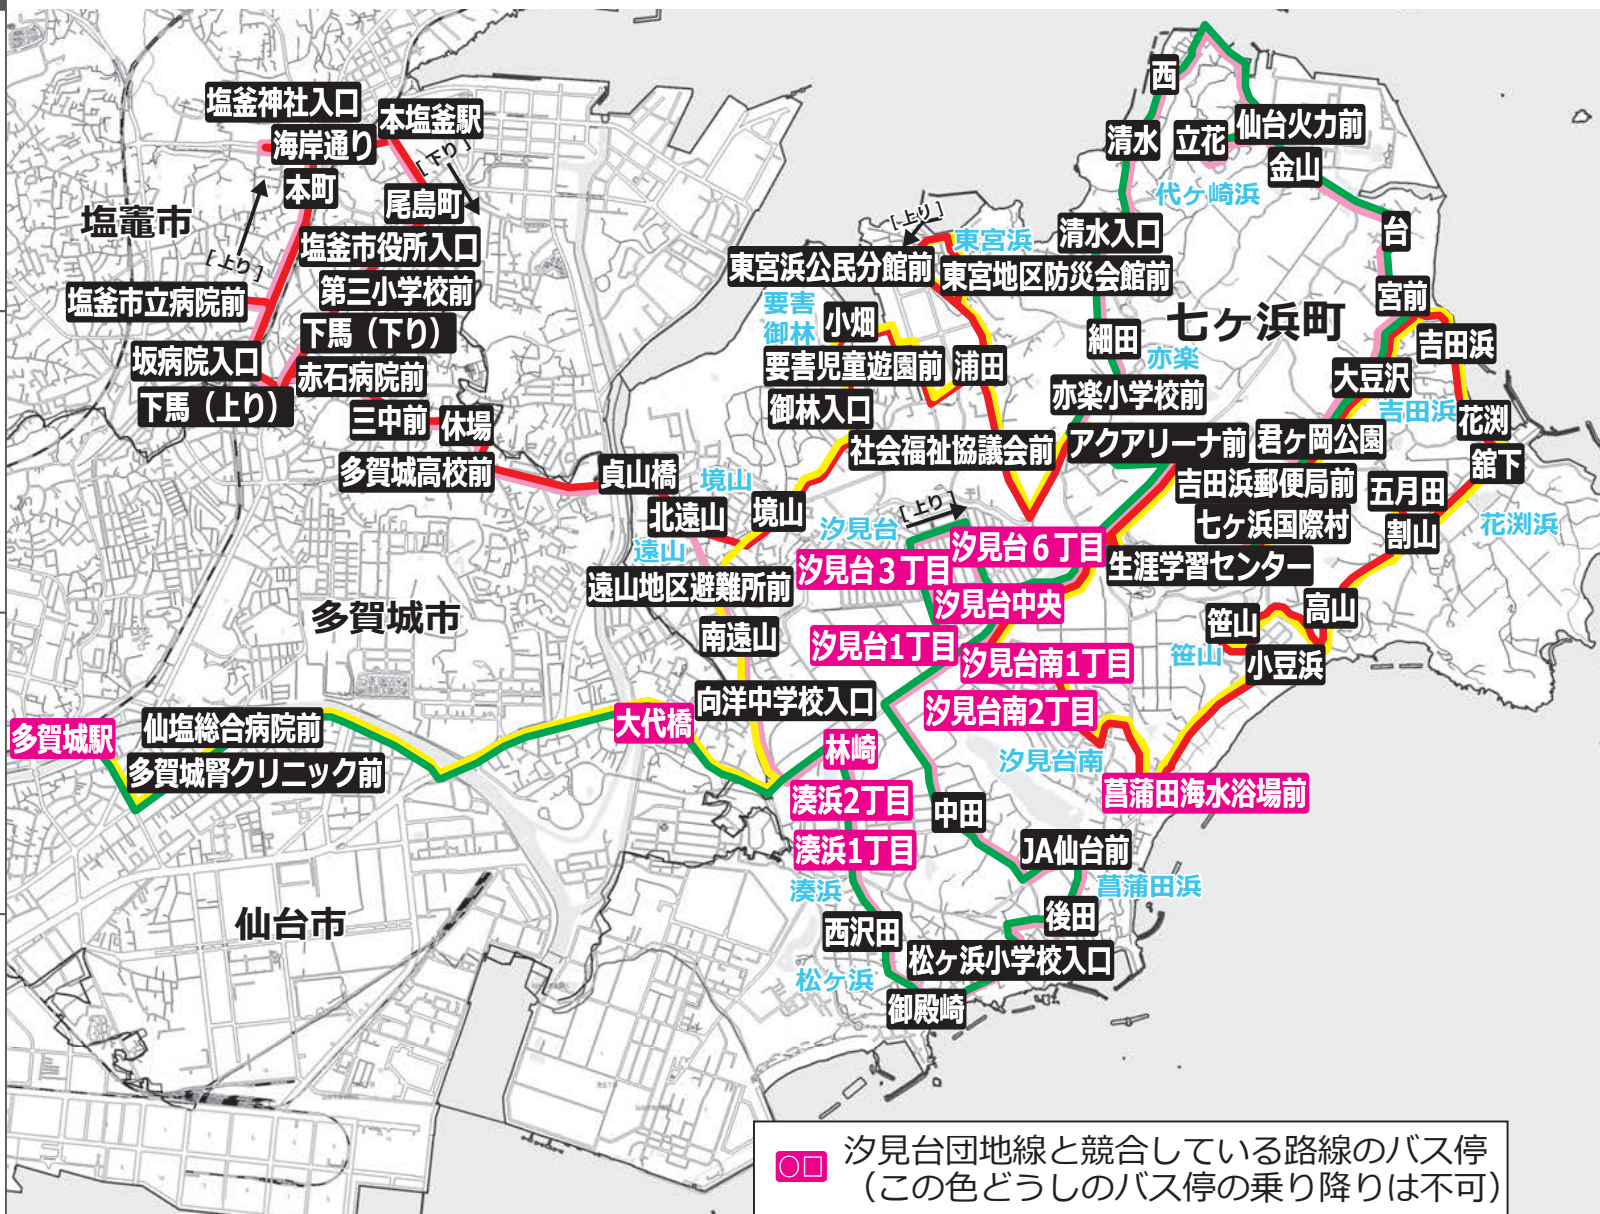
塩釜神社入口
海岸通り
本塩釜駅
［下り］
本町
尾島町
塩竈市
塩釜市役所入口
［上り］
第三小学校前
塩釜市立病院前
下馬（下り）
坂病院入口
赤石病院前
下馬（上り）
三中前
休場
多賀城高校前
貞山橋
境山
北遠山
境山
汐見台
遠山
遠山地区避難所前
多賀城市
南遠山
多賀城駅
仙塩総合病院前
多賀城腎クリニック前
大代橋
向洋中学校入口
林崎
湊浜2丁目
湊浜1丁目
湊浜
仙台市
西沢田
松ヶ浜
御殿崎
松ヶ浜小学校入口
後田
中田
JA仙台前
菖蒲田浜
汐見台南
菖蒲田海水浴場前
汐見台南2丁目
汐見台南1丁目
汐見台1丁目
汐見台中央
汐見台3丁目
汐見台6丁目
［上り］
生涯学習センター
笹山
笹山
小豆浜
高山
割山
五月田
花渕浜
舘下
花渕
吉田浜
吉田浜郵便局前
七ヶ浜国際村
君ヶ岡公園
アクアリーナ前
社会福祉協議会前
御林入口
要害児童遊園前
浦田
小畑
要害
御林
東宮浜公民分館前
東宮浜
［上り］
東宮地区防災会館前
清水入口
細田
亦楽
亦楽小学校前
七ヶ浜町
大豆沢
吉田浜
宮前
台
代ヶ崎浜
金山
仙台火力前
立花
清水
西
○□ 汐見台団地線と競合している路線のバス停（この色どうしのバス停の乗り降りは不可）